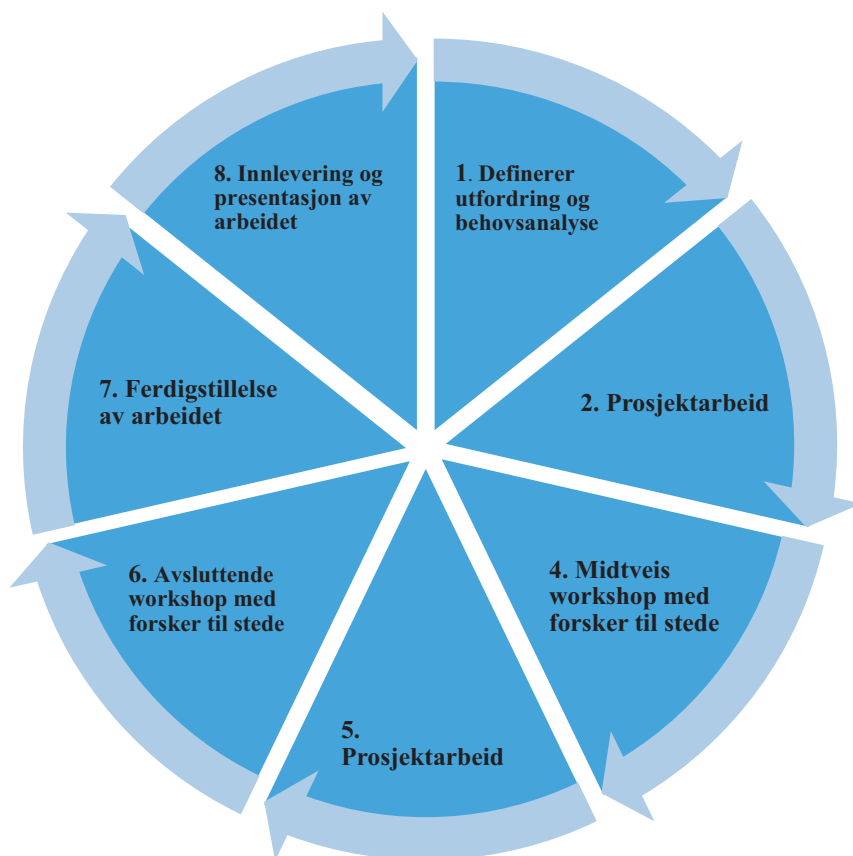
1. Definerer utfordring og behovsanalyse

2. Prosjektarbeid

4. Midtveis workshop med forsker til stede

5. Prosjektarbeid

6. Avsluttende workshop med forsker til stede

7. Ferdigstillelse av arbeidet

8. Innlevering og presentasjon av arbeidet